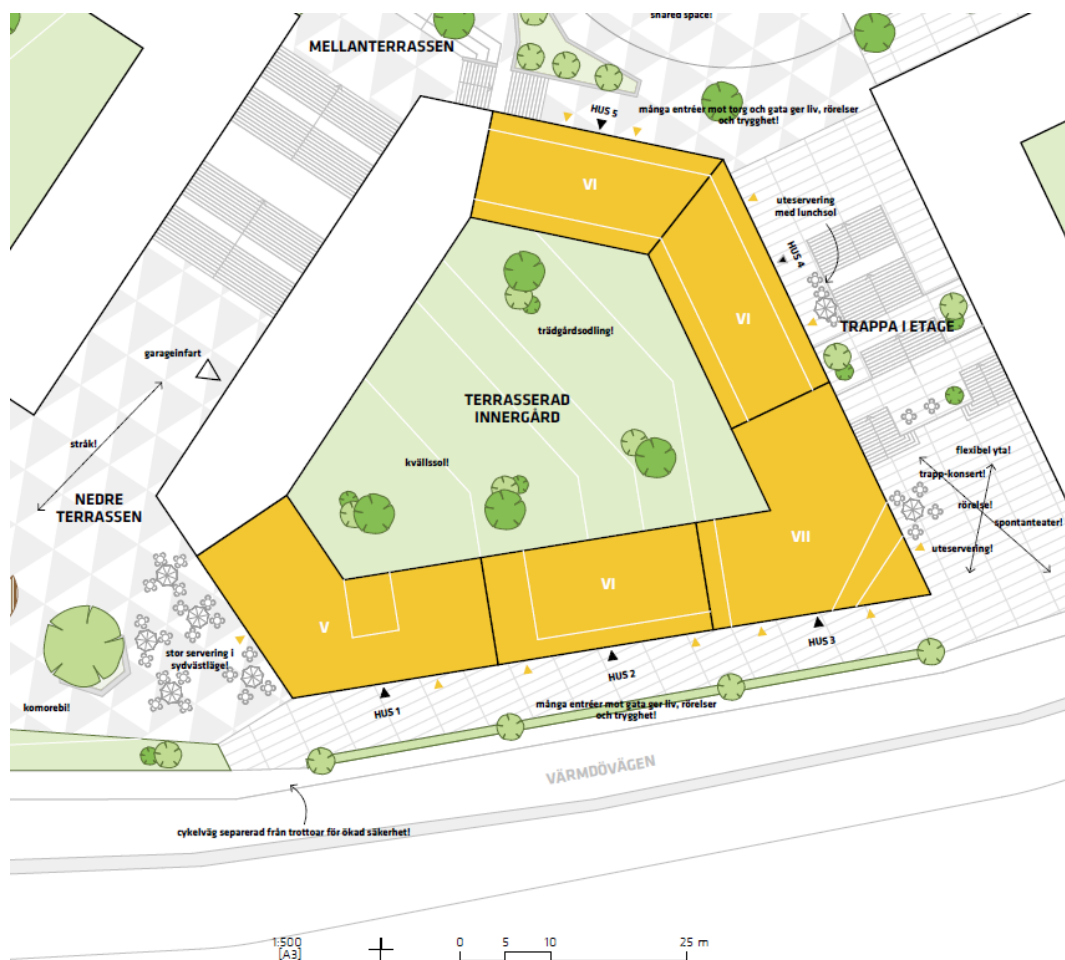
shared space!

MELLANTERRASSEN

HUS 5

många entréer mot torg och gata ger liv, rörelser och trygghet!

VI

uteservering med lunchsol

HUS 4

VI

trädgårdsodling!

TRAPPA I ETAGE

garageinfart

TERRASSERAD INNERGÅRD

stråk!

kvällssol!

flexibel yta!

trapp-konsert!

rörelse!

spontanteater!

NEDRE TERRASSEN

VII

uteservering!

V

VI

HUS 3

stor servering i sydvästläge!

HUS 2

komorebi!

HUS 1

många entréer mot gata ger liv, rörelser och trygghet!

VÄRMDÖVÄGEN

cykelväg separerad från trottoar för ökad säkerhet!

1:500 (A3)

0 5 10 25 m